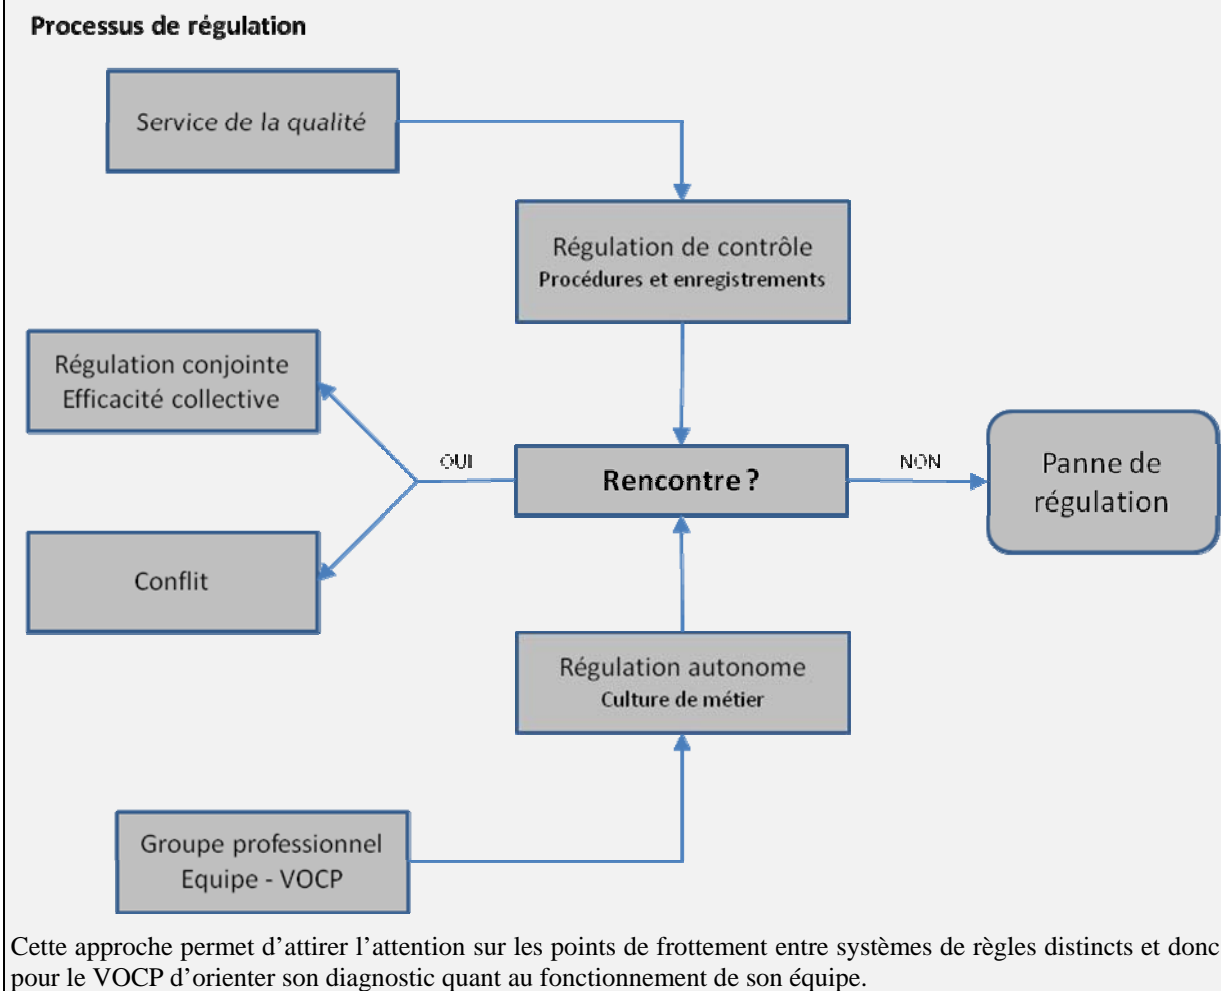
Processus de régulation

Service de la qualité

Régulation de contrôle
Procédures et enregistrements

Régulation conjointe
Efficacité collective

OUI

Rencontre ?

NON

Panne de régulation

Conflit

Régulation autonome
Culture de métier

Groupe professionnel
Equipe - VOCP

Cette approche permet d'attirer l'attention sur les points de frottement entre systèmes de règles distincts et donc pour le VOCP d'orienter son diagnostic quant au fonctionnement de son équipe.